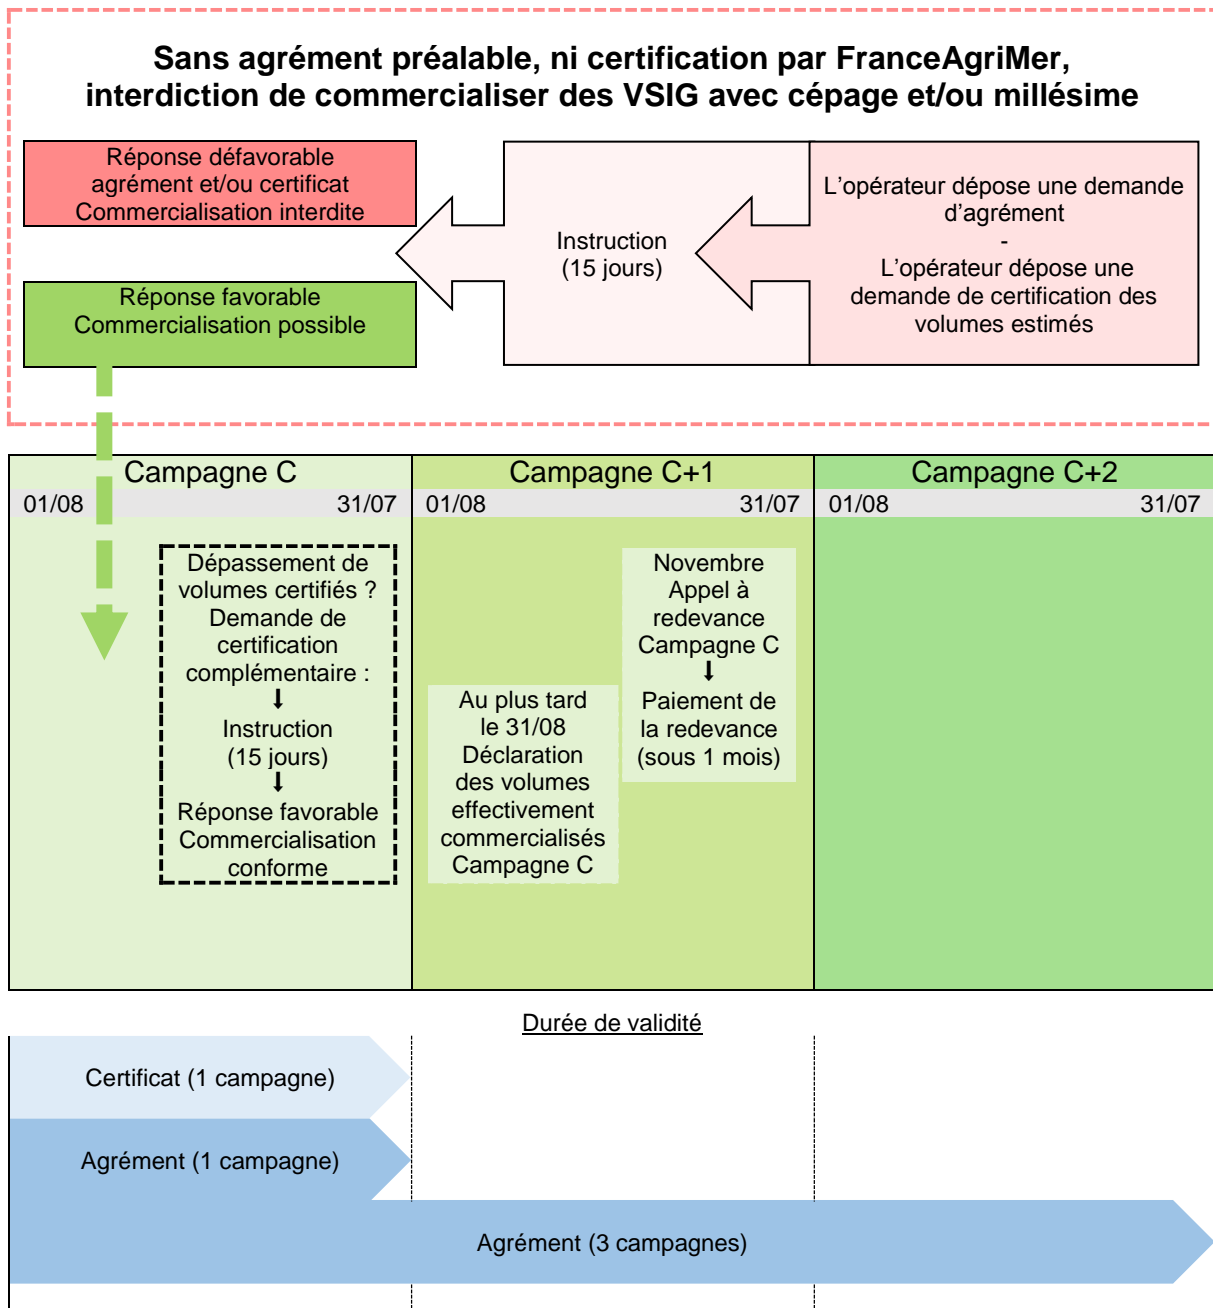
Sans agrément préalable, ni certification par FranceAgriMer, interdiction de commercialiser des VSIG avec cépage et/ou millésime

Réponse défavorable
agrément et/ou certificat
Commercialisation interdite

Réponse favorable
Commercialisation possible

Instruction
(15 jours)

L'opérateur dépose une demande d'agrément
-
L'opérateur dépose une demande de certification des volumes estimés

Campagne C
01/08 31/07

Dépassement de volumes certifiés ?
Demande de certification complémentaire :
↓
Instruction
(15 jours)
↓
Réponse favorable
Commercialisation conforme

Campagne C+1
01/08 31/07

Au plus tard le 31/08
Déclaration des volumes effectivement commercialisés Campagne C

Novembre
Appel à redevance
Campagne C
↓
Paiement de la redevance
(sous 1 mois)

Campagne C+2
01/08 31/07

Durée de validité

Certificat (1 campagne)

Agrément (1 campagne)

Agrément (3 campagnes)